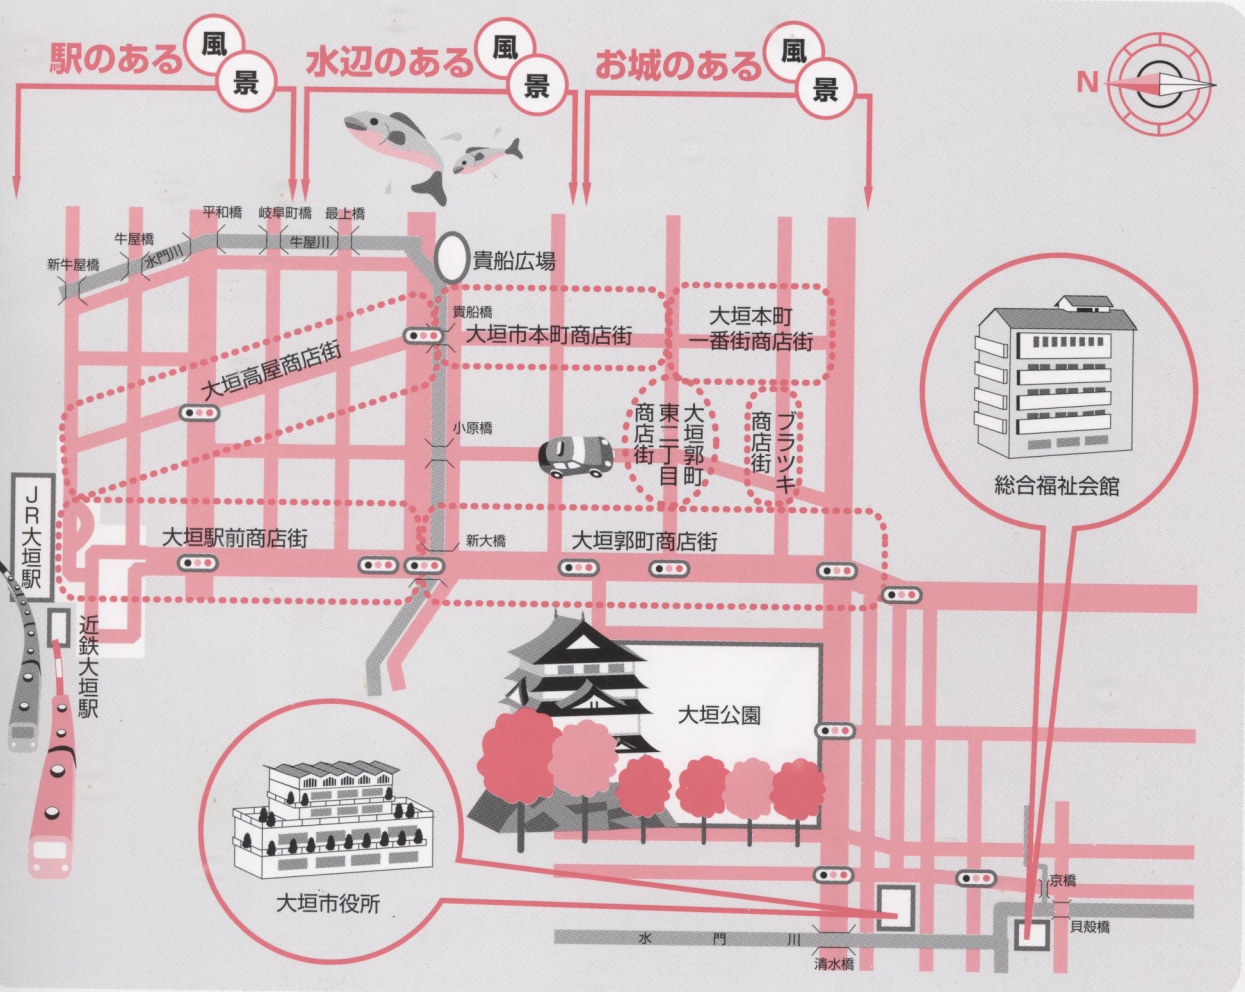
駅のある風景
水辺のある風景
お城のある風景

N

平和橋
岐阜町橋
最上橋
牛屋橋
新牛屋橋
水門川
牛屋川
貴船広場
貴船橋
大垣市本町商店街
大垣本町一番街商店街
大垣高屋商店街
小原橋
大垣郭町東二丁目商店街
ブラッキ商店街
JR大垣駅
大垣駅前商店街
新大橋
大垣郭町商店街
近鉄大垣駅
総合福祉会館
大垣公園
大垣市役所
京橋
貝殻橋
水門川
清水橋